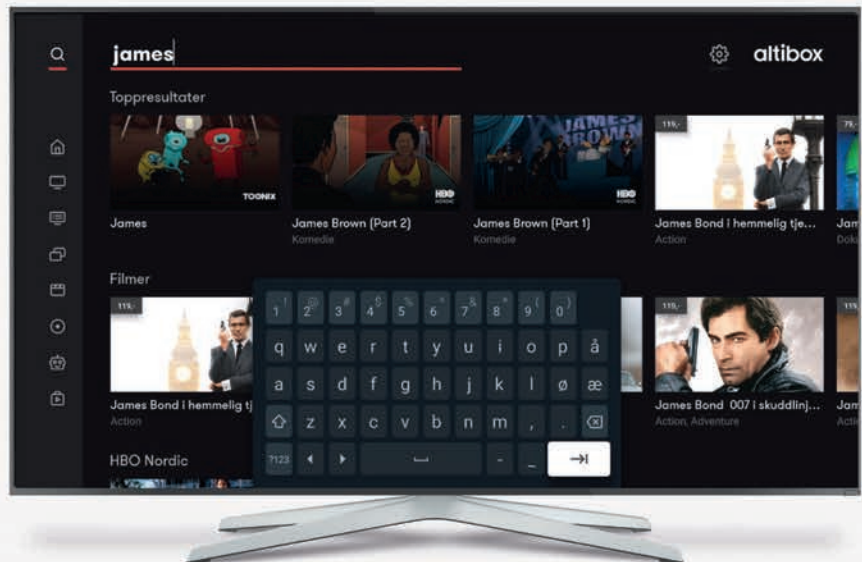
james

altibox

Toppresultater

TOONIX

James

HBO NORDIC

James Brown (Part 2)
Komedie

JAMES BROWN

HBO NORDIC

James Brown (Part 1)
Komedie

115,-

James Bond i hemmelig tje...
Action

Jam
Doku

Filmer

115,-

James Bond i hemmelig tj
Action

1 2 3 4 5 6 7 8 9 0
q w e r t y u i o p å
a s d f g h j k l ø æ
z x c v b n m , .
?123

115,-

James Bond 007 i skuddlinj...
Action, Adventure

Jam
Acti

HBO Nordic